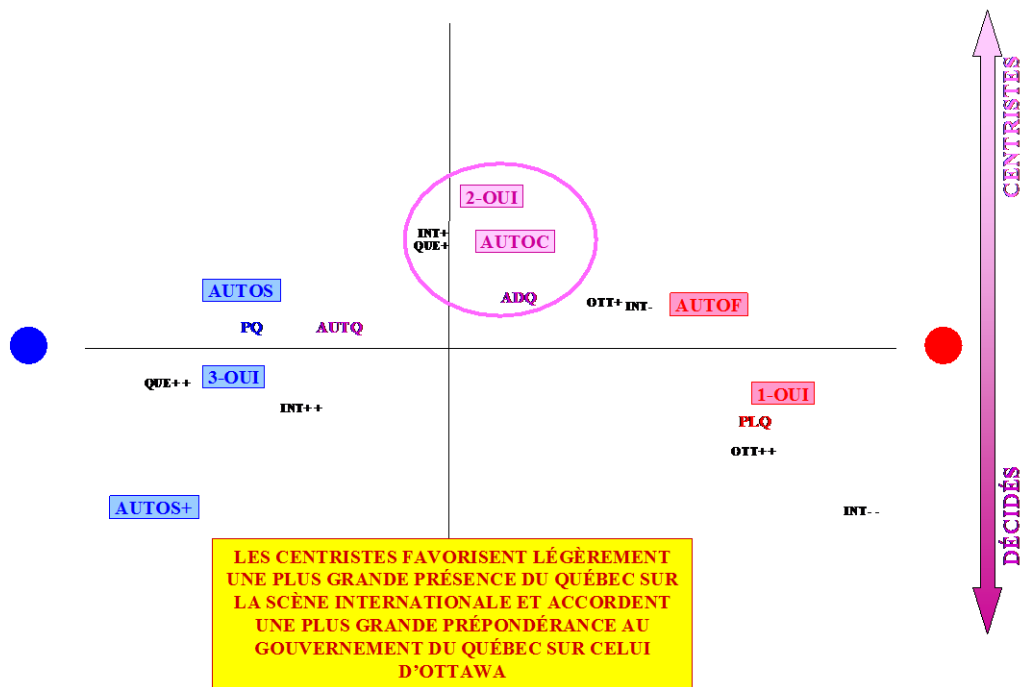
CENTRISTES

2-OUI

INT+
QUE+

AUTOC

AUTOS

ADQ

OTT+ INT-

AUTOF

PQ

AUTQ

QUE++

3-OUI

INT++

1-OUI

PLQ

OTT++

AUTOS+

INT- -

DÉCIDÉS

LES CENTRISTES FAVORISENT LÉGÈREMENT UNE PLUS GRANDE PRÉSENCE DU QUÉBEC SUR LA SCÈNE INTERNATIONALE ET ACCORDENT UNE PLUS GRANDE PRÉPONDÉRANCE AU GOUVERNEMENT DU QUÉBEC SUR CELUI D'OTTAWA